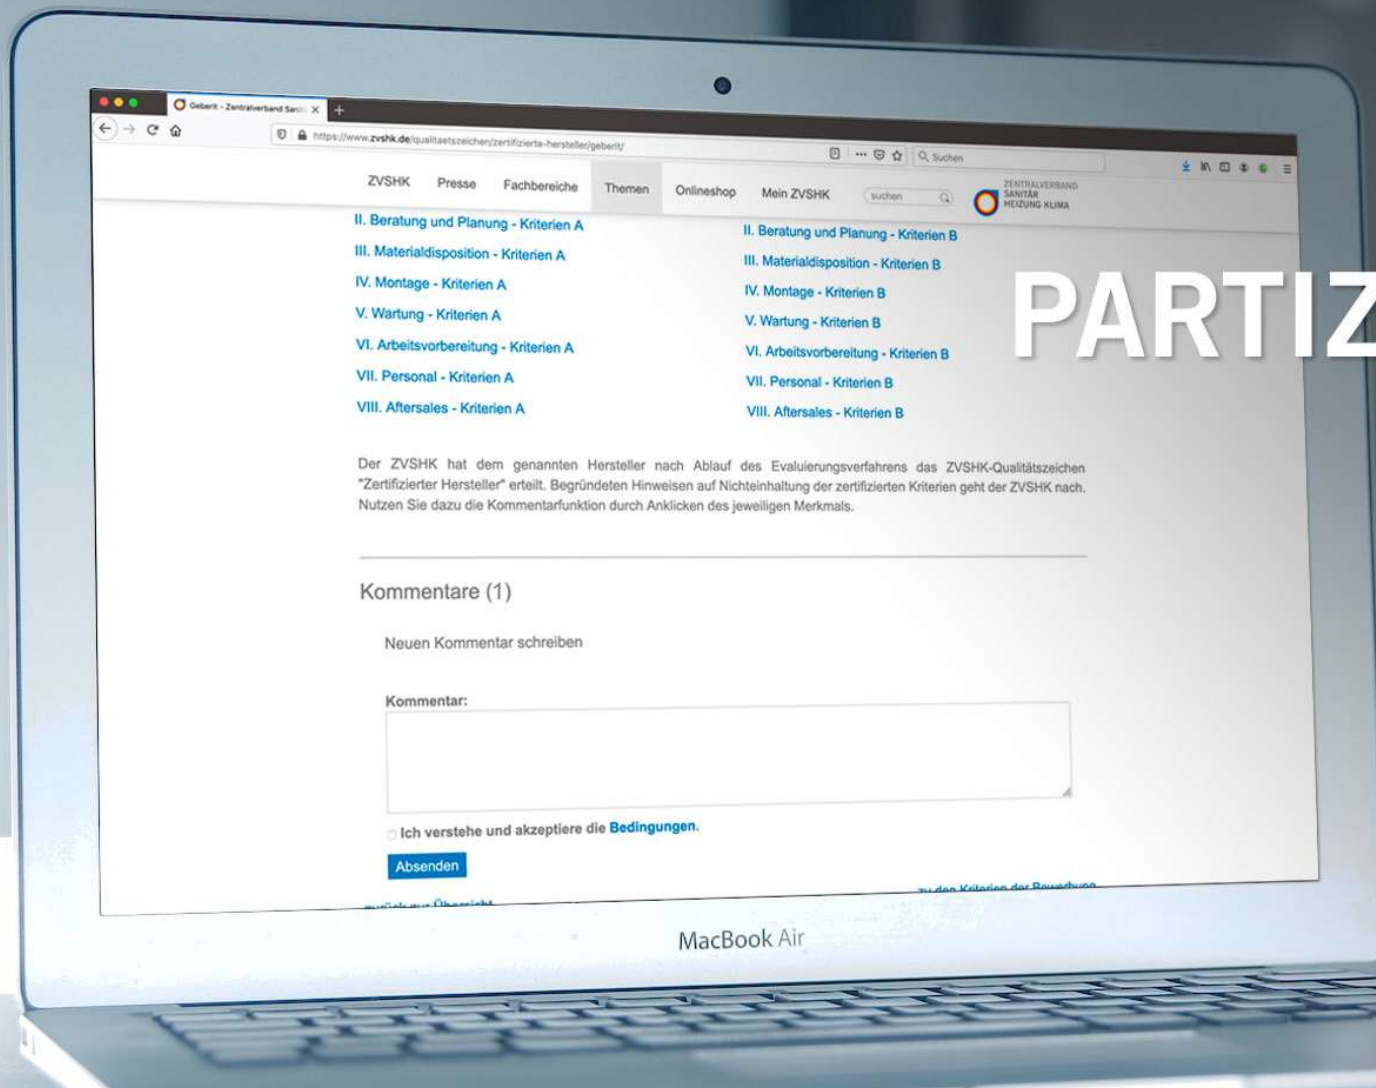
Geberit - Zentralverband Sani

https://www.zvshk.de/qualitaetszeichen/zertifizierte-hersteller/geberit/

Suchen

ZVSHK Presse Fachbereiche Themen Onlineshop Mein ZVSHK suchen

ZENTRALVERBAND SANITÄR HEIZUNG KLIMA

II. Beratung und Planung - Kriterien A
III. Materialdisposition - Kriterien A
IV. Montage - Kriterien A
V. Wartung - Kriterien A
VI. Arbeitsvorbereitung - Kriterien A
VII. Personal - Kriterien A
VIII. Aftersales - Kriterien A

II. Beratung und Planung - Kriterien B
III. Materialdisposition - Kriterien B
IV. Montage - Kriterien B
V. Wartung - Kriterien B
VI. Arbeitsvorbereitung - Kriterien B
VII. Personal - Kriterien B
VIII. Aftersales - Kriterien B

PARTIZ

Der ZVSHK hat dem genannten Hersteller nach Ablauf des Evaluierungsverfahrens das ZVSHK-Qualitätszeichen "Zertifizierter Hersteller" erteilt. Begründeten Hinweisen auf Nichteinhaltung der zertifizierten Kriterien geht der ZVSHK nach. Nutzen Sie dazu die Kommentarfunktion durch Anklicken des jeweiligen Merkmals.

Kommentare (1)

Neuen Kommentar schreiben

Kommentar:

Ich verstehe und akzeptiere die Bedingungen.

Absenden

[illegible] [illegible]

MacBook Air